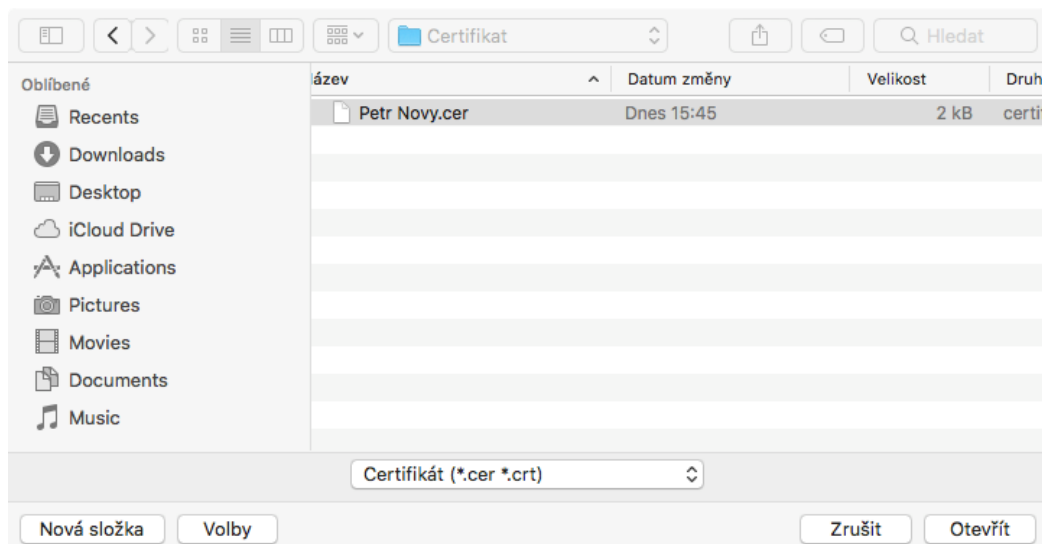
Certifikat

Hledat

Oblíbené

Recents

Downloads

Desktop

iCloud Drive

Applications

Pictures

Movies

Documents

Music

ázev

Datum změny

Velikost

Druh

Petr Novy.cer

Dnes 15:45

2 kB

certi

Certifikát (*.cer *.crt)

Nová složka

Volby

Zrušit

Otevřít